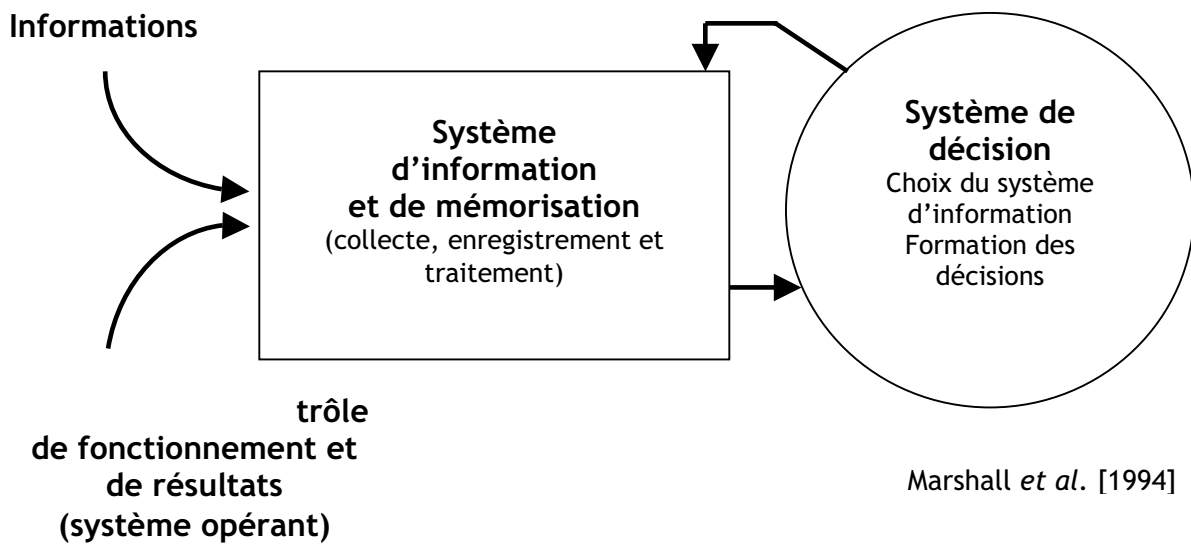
Informations

Système d'information et de mémorisation
(collecte, enregistrement et traitement)

Système de décision
Choix du système d'information
Formation des décisions

trôle
de fonctionnement et de résultats
(système opérant)

Marshall *et al*. [1994]